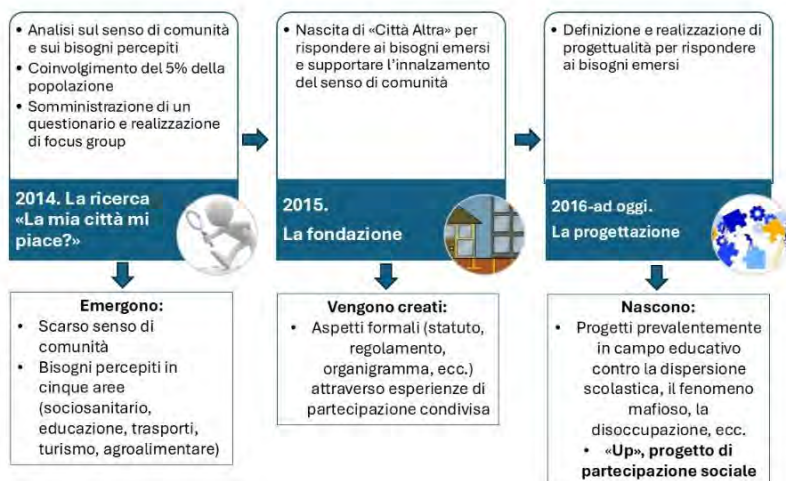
- Analisi sul senso di comunità e sui bisogni percepiti
- Coinvolgimento del 5% della popolazione
- Somministrazione di un questionario e realizzazione di focus group

2014. La ricerca «La mia città mi piace?»

Emergono:
- Scarso senso di comunità
- Bisogni percepiti in cinque aree (sociosanitario, educazione, trasporti, turismo, agroalimentare)

- Nascita di «Città Altra» per rispondere ai bisogni emersi e supportare l'innalzamento del senso di comunità

2015.
La fondazione

Vengono creati:
- Aspetti formali (statuto, regolamento, organigramma, ecc.) attraverso esperienze di partecipazione condivisa

- Definizione e realizzazione di progettualità per rispondere ai bisogni emersi

2016-ad oggi.
La progettazione

Nascono:
- Progetti prevalentemente in campo educativo contro la dispersione scolastica, il fenomeno mafioso, la disoccupazione, ecc.
- «Up», progetto di partecipazione sociale